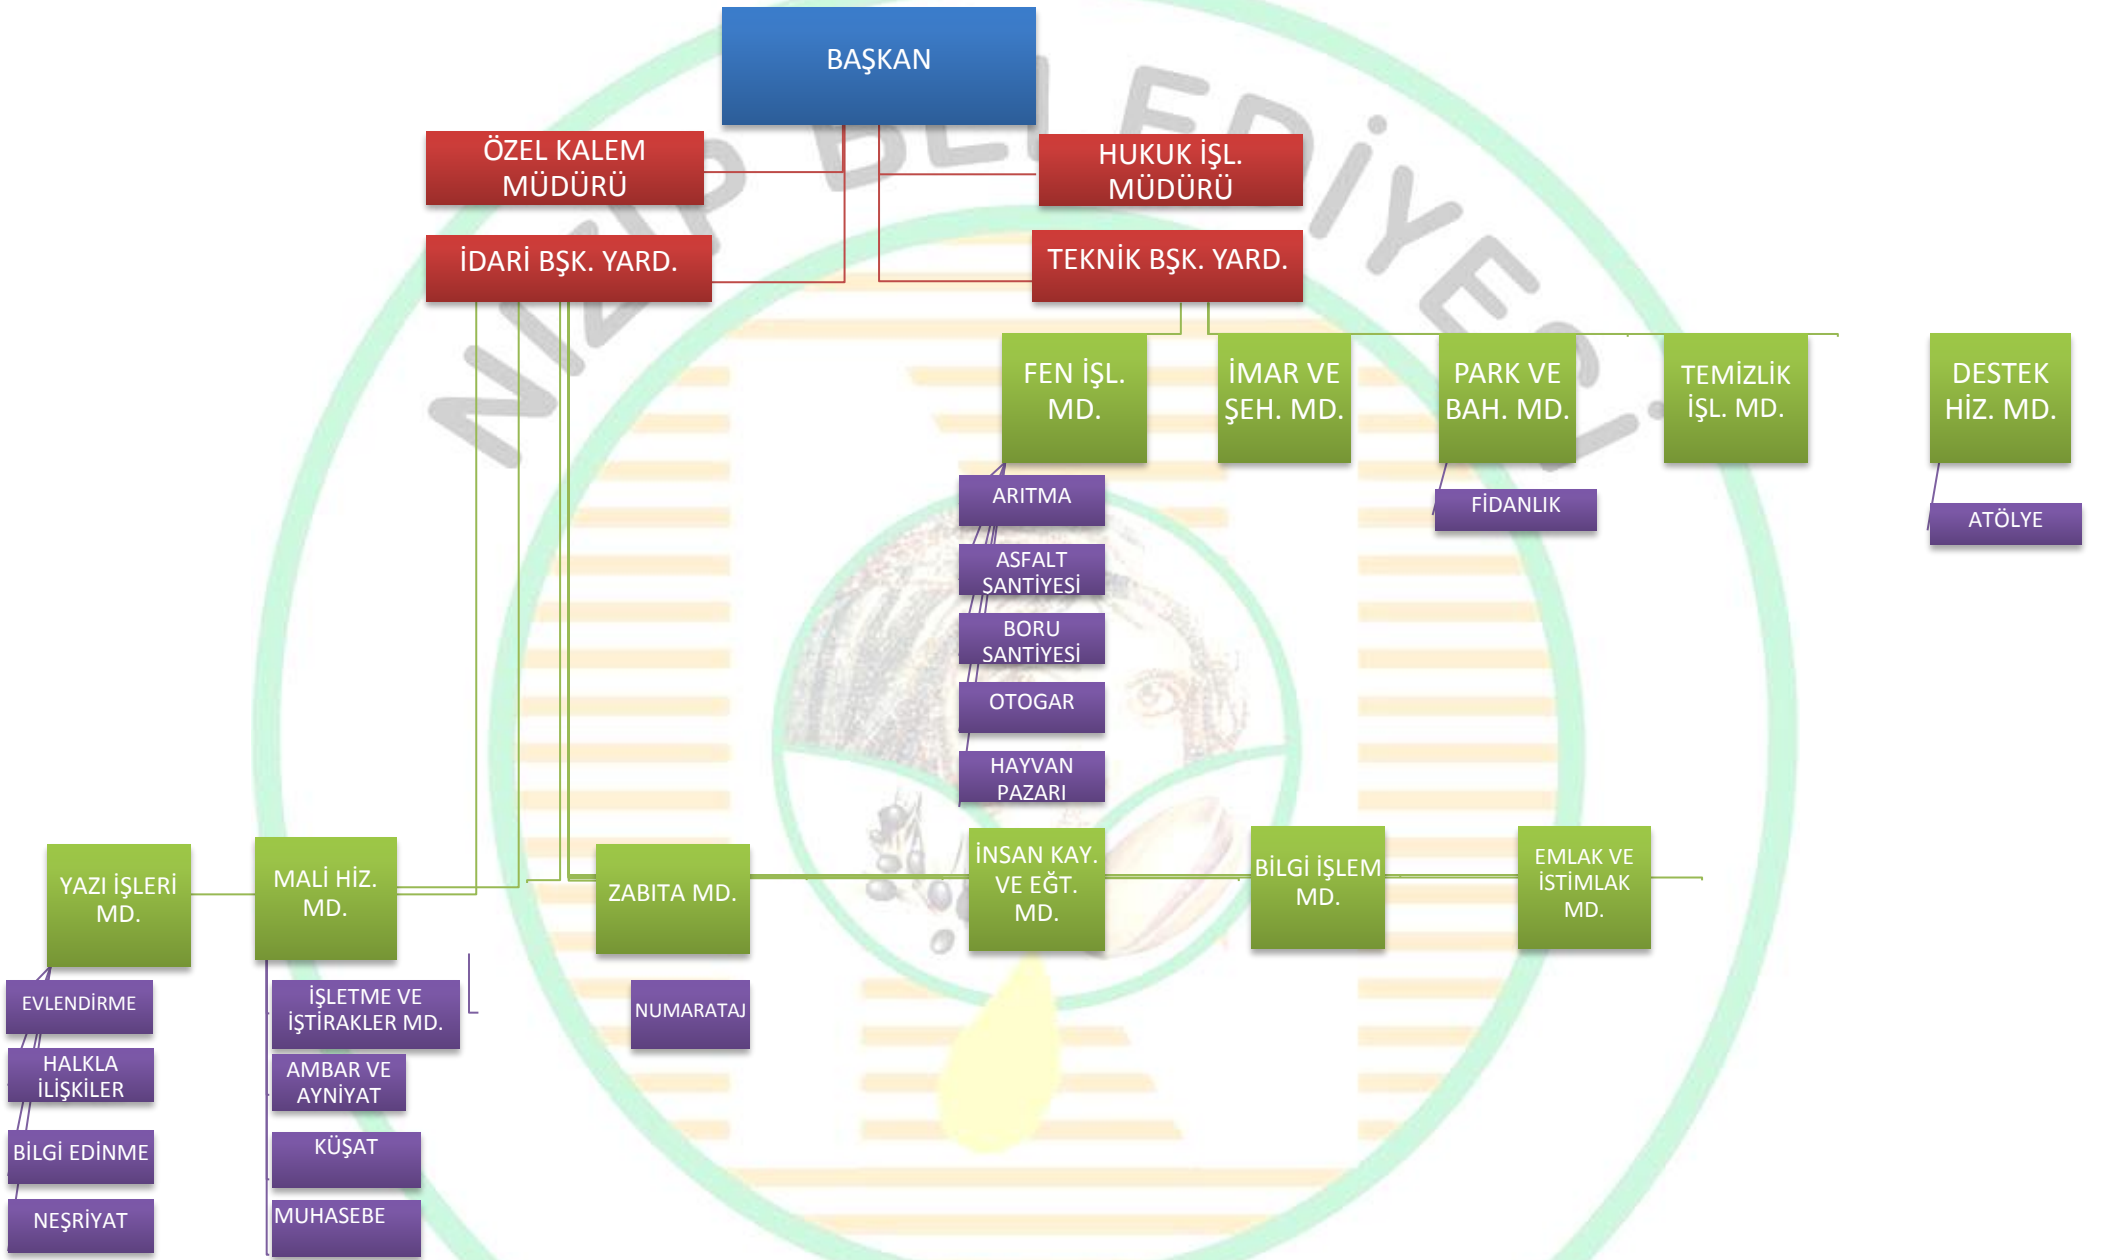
BAŞKAN

ÖZEL KALEM MÜDÜRÜ

HUKUK İŞL. MÜDÜRÜ

İDARİ BŞK. YARD.

TEKNİK BŞK. YARD.

FEN İŞL. MD.

İMAR VE ŞEH. MD.

PARK VE BAH. MD.

TEMİZLİK İŞL. MD.

DESTEK HİZ. MD.

ARITMA

ASFALT SANTİYESİ

BORU SANTİYESİ

OTOGAR

HAYVAN PAZARI

FİDANLIK

ATÖLYE

YAZI İŞLERİ MD.

MALİ HİZ. MD.

ZABITA MD.

İNSAN KAY. VE EĞT. MD.

BİLGİ İŞLEM MD.

EMLAK VE İSTİMLAK MD.

EVLENDİRME

HALKLA İLİŞKİLER

BİLGİ EDİNME

NEŞRİYAT

İŞLETME VE İŞTİRAKLER MD.

AMBAR VE AYNİYAT

KÜŞAT

MUHASEBE

NUMARATAJ

NİZİP BELEDİYESİ